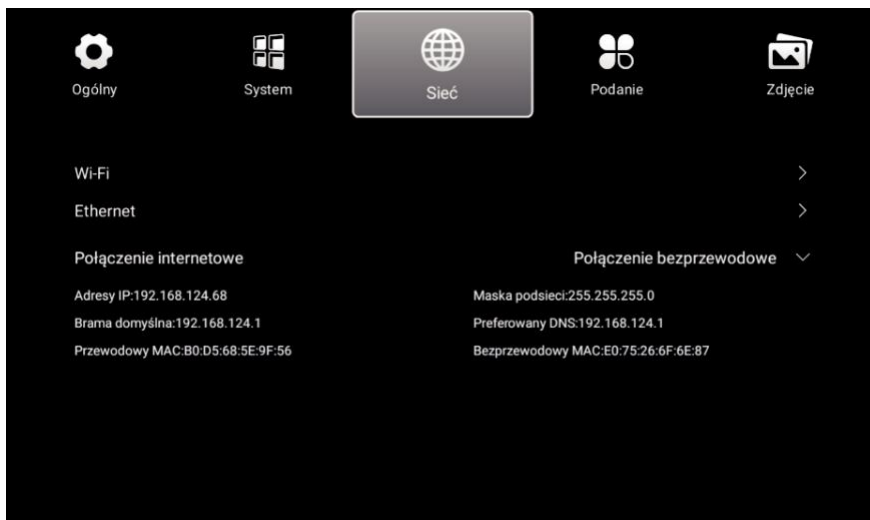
Ogólny
System
Sieć
Podanie
Zdjęcie

Wi-Fi >
Ethernet >

Połączenie internetowe
Połączenie bezprzewodowe

Adresy IP:192.168.124.68
Brama domyślna:192.168.124.1
Przewodowy MAC:B0:D5:68:5E:9F:56

Maska podsieci:255.255.255.0
Preferowany DNS:192.168.124.1
Bezprzewodowy MAC:E0:75:26:6F:6E:87